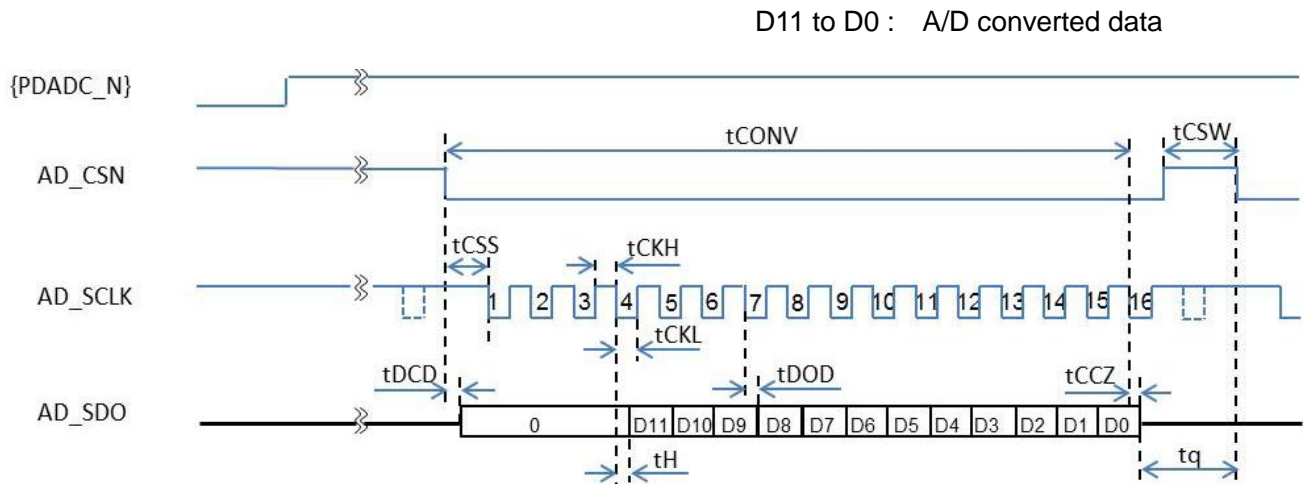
D11 to D0 : A/D converted data

{PDADC_N}

AD_CSN

tCONV

tCSW

tCSS

tCKH

AD_SCLK

1 2 3 4 5 6 7 8 9 10 11 12 13 14 15 16

tCKL

tDCD

tDOD

tCCZ

AD_SDO

0

D11 D10 D9 D8 D7 D6 D5 D4 D3 D2 D1 D0

tH

tq